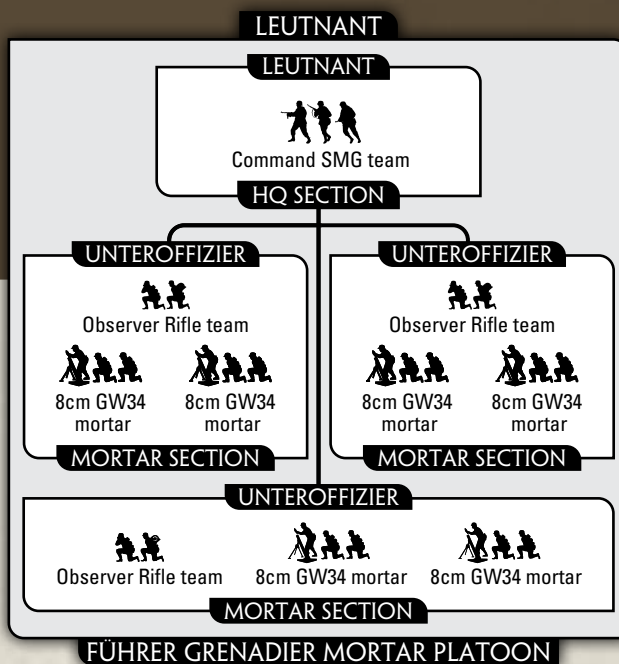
LEUTNANT

LEUTNANT

Command SMG team

HQ SECTION

UNTEROFFIZIER

Observer Rifle team

8cm GW34 mortar

8cm GW34 mortar

MORTAR SECTION

UNTEROFFIZIER

Observer Rifle team

8cm GW34 mortar

8cm GW34 mortar

MORTAR SECTION

UNTEROFFIZIER

Observer Rifle team

8cm GW34 mortar

8cm GW34 mortar

MORTAR SECTION

FÜHRER GRENADIER MORTAR PLATOON